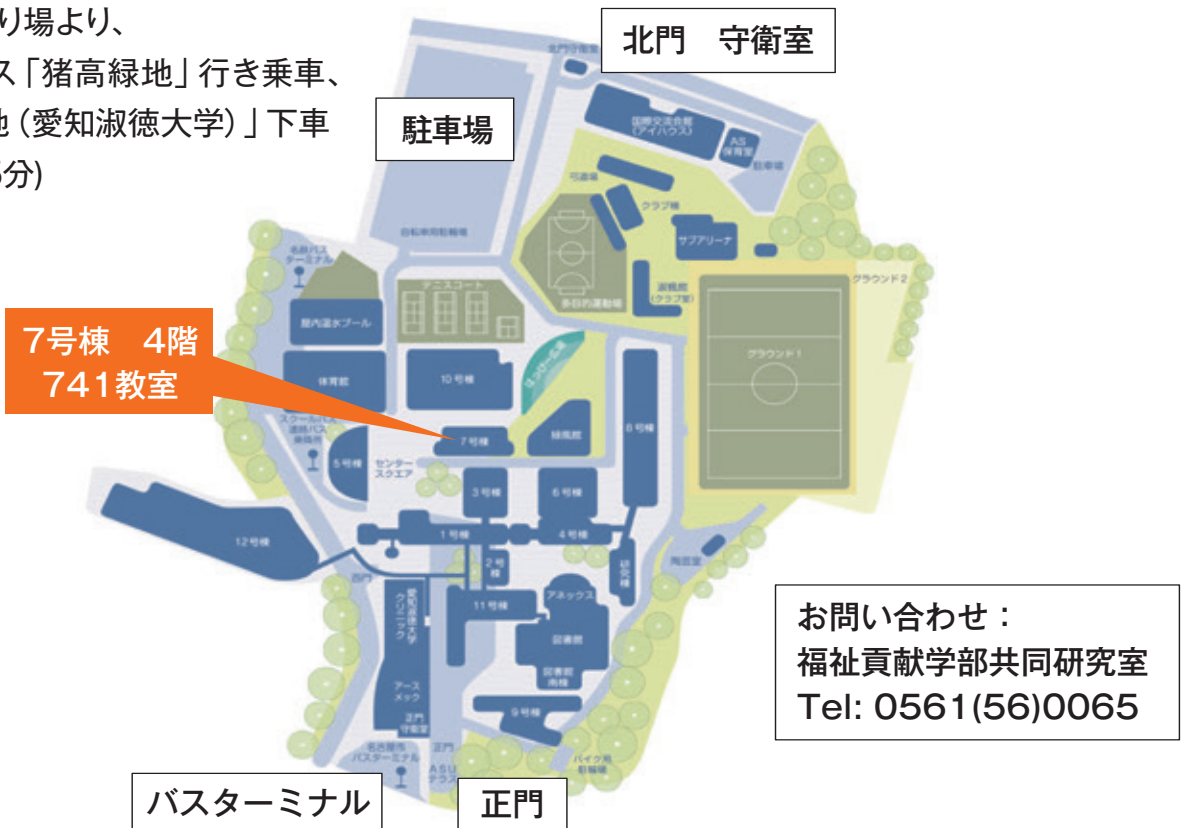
り場より、
ス「猪高緑地」行き乗車、
地（愛知淑徳大学）」下車
5分)

北門　守衛室

駐車場

7号棟　4階
741教室

北門守衛室
国際交流会館（アイハウス）
AS保育室
駐車場
自転車用駐輪場
クラブ棟
サブアリーナ
名鉄バスターミナル
テニスコート
多目的運動場
淑徳館（クラブ室）
グラウンド2
屋内温水プール
体育館
10号棟
グラウンド1
8号棟
スクールバス・連絡バス乗降所
7号棟
緑風館
5号棟
センタースクエア
3号棟
6号棟
4号棟
12号棟
1号棟
2号棟
研究棟
陶芸室
西門
愛知淑徳大学クリニック
11号棟
アネックス
図書館
図書館南棟
アースメック
正門守衛室
9号棟
名古屋市バスターミナル
正門
バイク用駐輪場

お問い合わせ：
福祉貢献学部共同研究室
Tel: 0561(56)0065

バスターミナル

正門